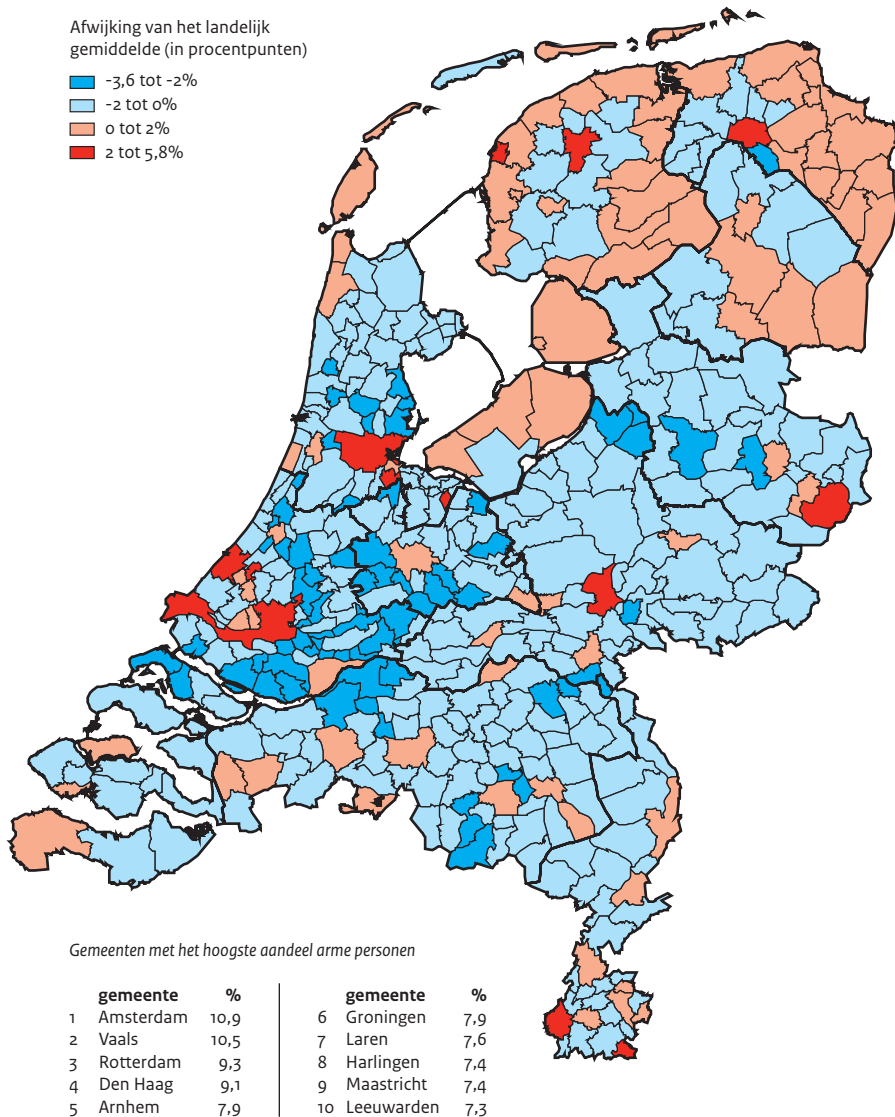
Afwijking van het landelijk gemiddelde (in procentpunten)

-3,6 tot -2%
-2 tot 0%
0 tot 2%
2 tot 5,8%

Gemeenten met het hoogste aandeel arme personen

| | gemeente | % |
|---|---|---|
| 1 | Amsterdam | 10,9 |
| 2 | Vaals | 10,5 |
| 3 | Rotterdam | 9,3 |
| 4 | Den Haag | 9,1 |
| 5 | Arnhem | 7,9 |

| | gemeente | % |
|---|---|---|
| 6 | Groningen | 7,9 |
| 7 | Laren | 7,6 |
| 8 | Harlingen | 7,4 |
| 9 | Maastricht | 7,4 |
| 10 | Leeuwarden | 7,3 |